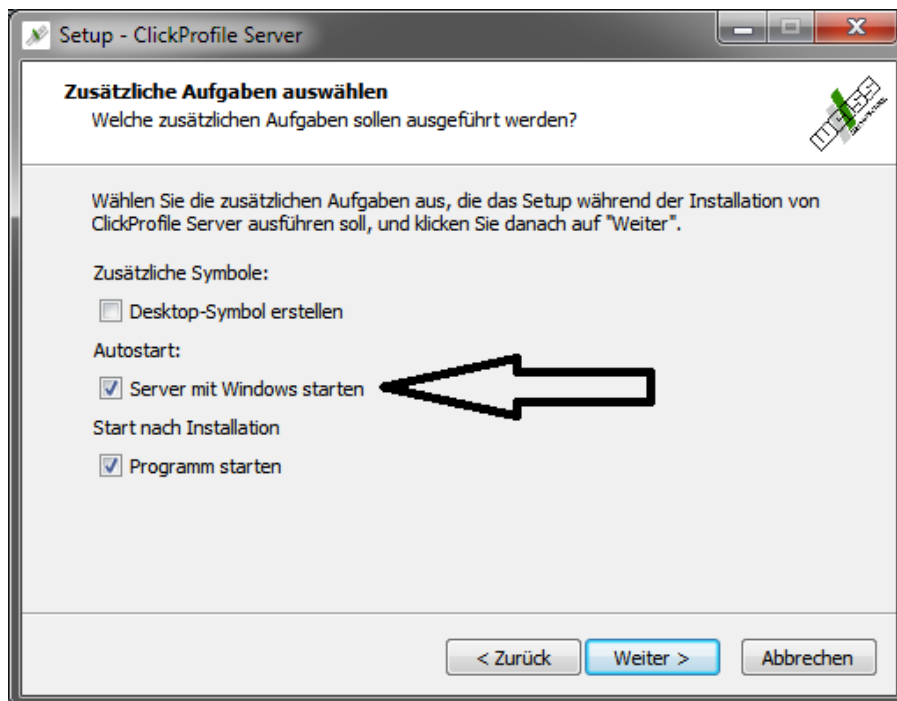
Setup - ClickProfile Server

**Zusätzliche Aufgaben auswählen**
Welche zusätzlichen Aufgaben sollen ausgeführt werden?

Wählen Sie die zusätzlichen Aufgaben aus, die das Setup während der Installation von ClickProfile Server ausführen soll, und klicken Sie danach auf "Weiter".

Zusätzliche Symbole:

Desktop-Symbol erstellen

Autostart:

Server mit Windows starten

Start nach Installation

Programm starten

< Zurück

Weiter >

Abbrechen